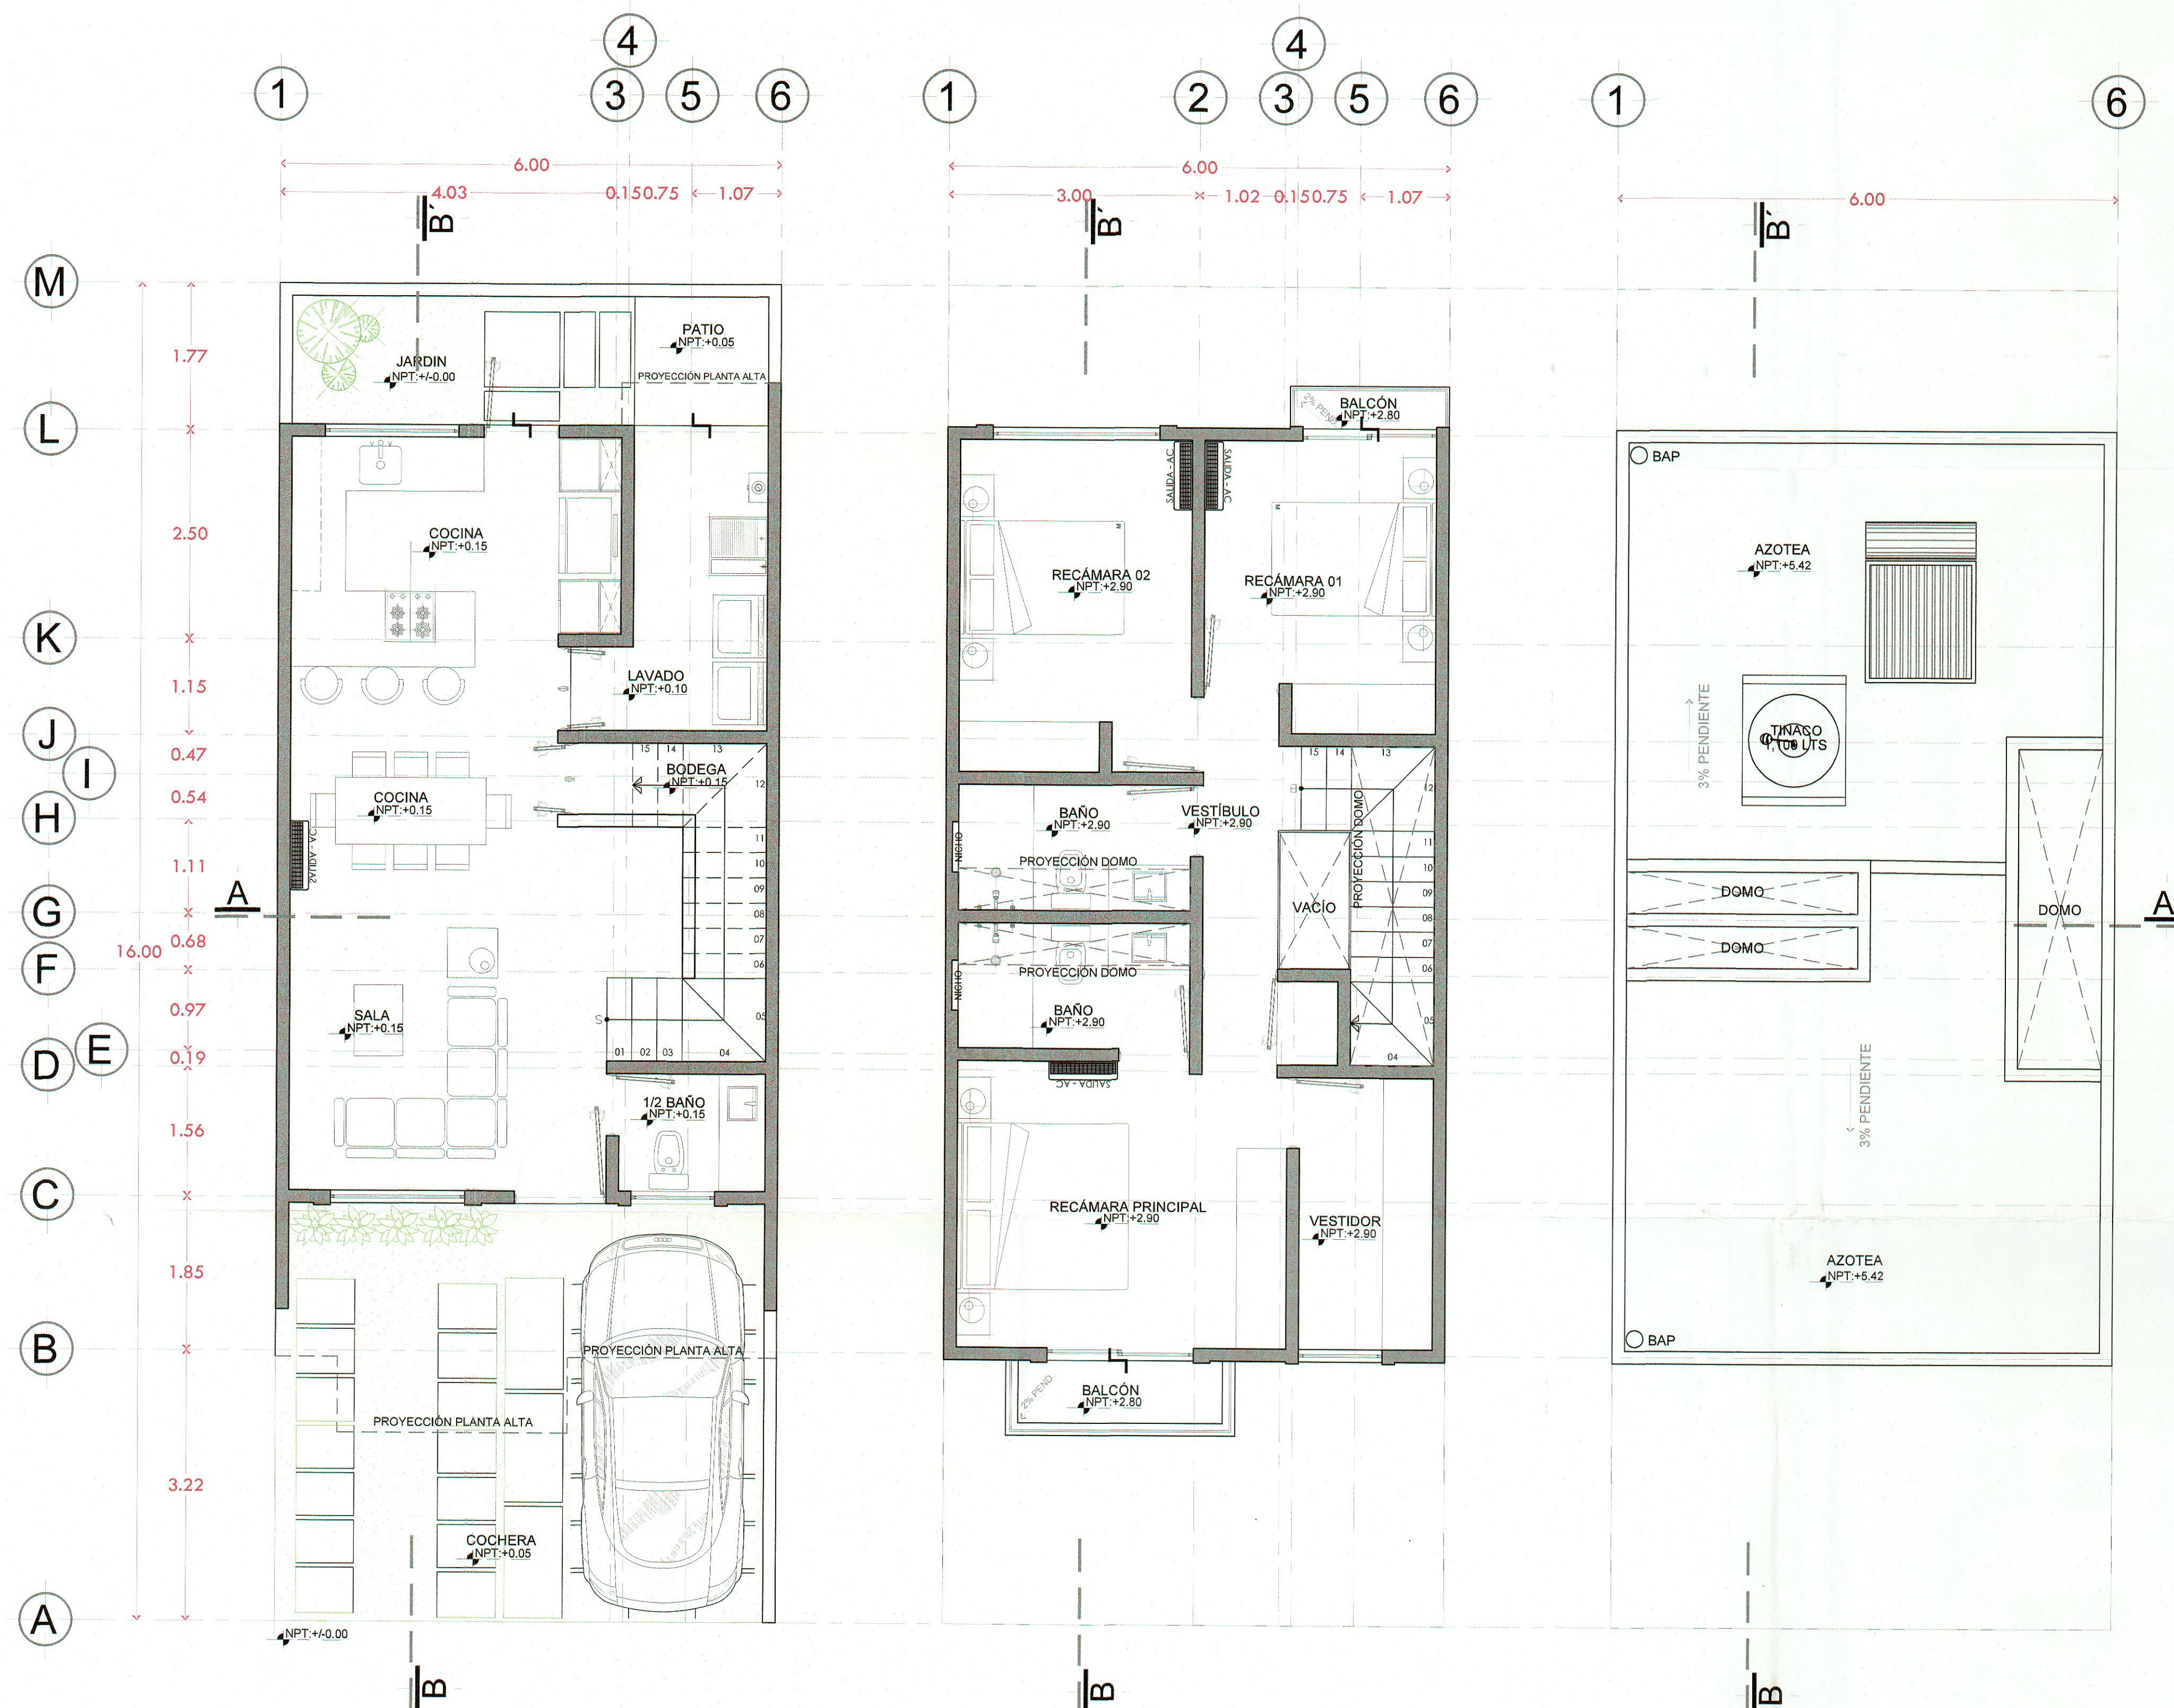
4
1 3 5 6
6.00
4.03 0.15 0.75 1.07
B`
M L K J I H G F E D C B A
1.77
2.50
1.15
0.47
0.54
1.11
0.68
16.00
0.97
0.19
1.56
1.85
3.22
JARDIN
NPT:+/-0.00
PATIO
NPT:+0.05
PROYECCIÓN PLANTA ALTA
COCINA
NPT:+0.15
LAVADO
NPT:+0.10
BODEGA
NPT:+0.15
COCINA
NPT:+0.15
CA - ADUA2
A
SALA
NPT:+0.15
1/2 BAÑO
NPT:+0.15
15 14 13 12 11 10 09 08 07 06 05 01 02 03 04
S
PROYECCIÓN PLANTA ALTA
PROYECCIÓN PLANTA ALTA
COCHERA
NPT:+0.05
NPT:+/-0.00
B

4
1 2 3 5 6
6.00
3.00 1.02 0.15 0.75 1.07
B`
BALCÓN
NPT:+2.80
2% PEND
SALIDA - AC
SALIDA - AC
RECÁMARA 02
NPT:+2.90
RECÁMARA 01
NPT:+2.90
BAÑO
NPT:+2.90
VESTÍBULO
NPT:+2.90
NICHO
PROYECCIÓN DOMO
VACÍO
PROYECCIÓN DOMO
PROYECCIÓN DOMO
NICHO
BAÑO
NPT:+2.90
SALIDA - AC
15 14 13 12 11 10 09 08 07 06 05 04
RECÁMARA PRINCIPAL
NPT:+2.90
VESTIDOR
NPT:+2.90
BALCÓN
NPT:+2.80
2% PEND
B

1 6
6.00
B`
BAP
AZOTEA
NPT:+5.42
3% PENDIENTE
TINACO
1,100 LTS
DOMO
DOMO
DOMO
A
3% PENDIENTE
AZOTEA
NPT:+5.42
BAP
B